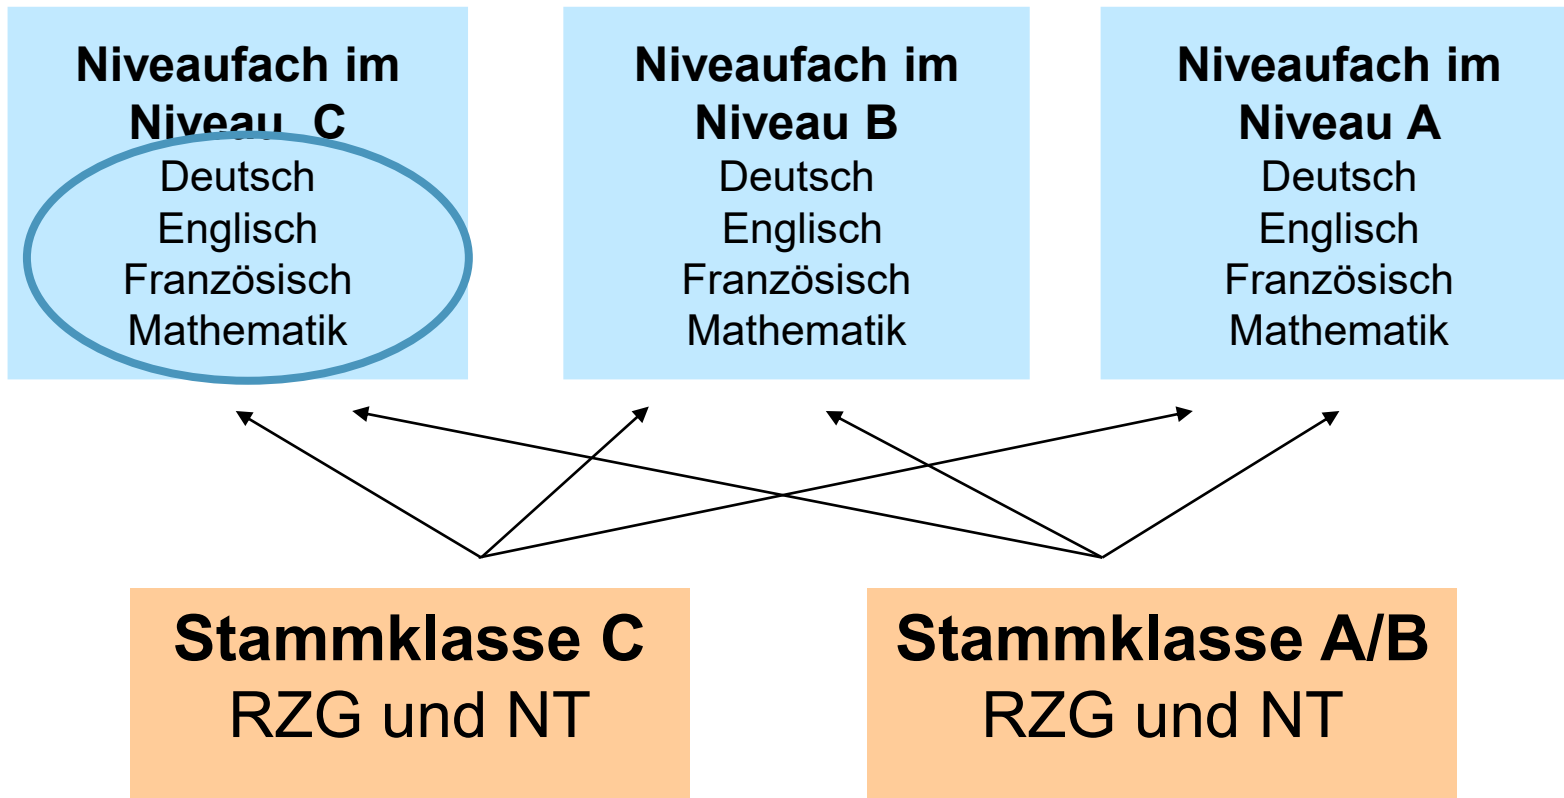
Niveaufach im Niveau C
Deutsch
Englisch
Französisch
Mathematik

Niveaufach im Niveau B
Deutsch
Englisch
Französisch
Mathematik

Niveaufach im Niveau A
Deutsch
Englisch
Französisch
Mathematik

Stammklasse C
RZG und NT

Stammklasse A/B
RZG und NT